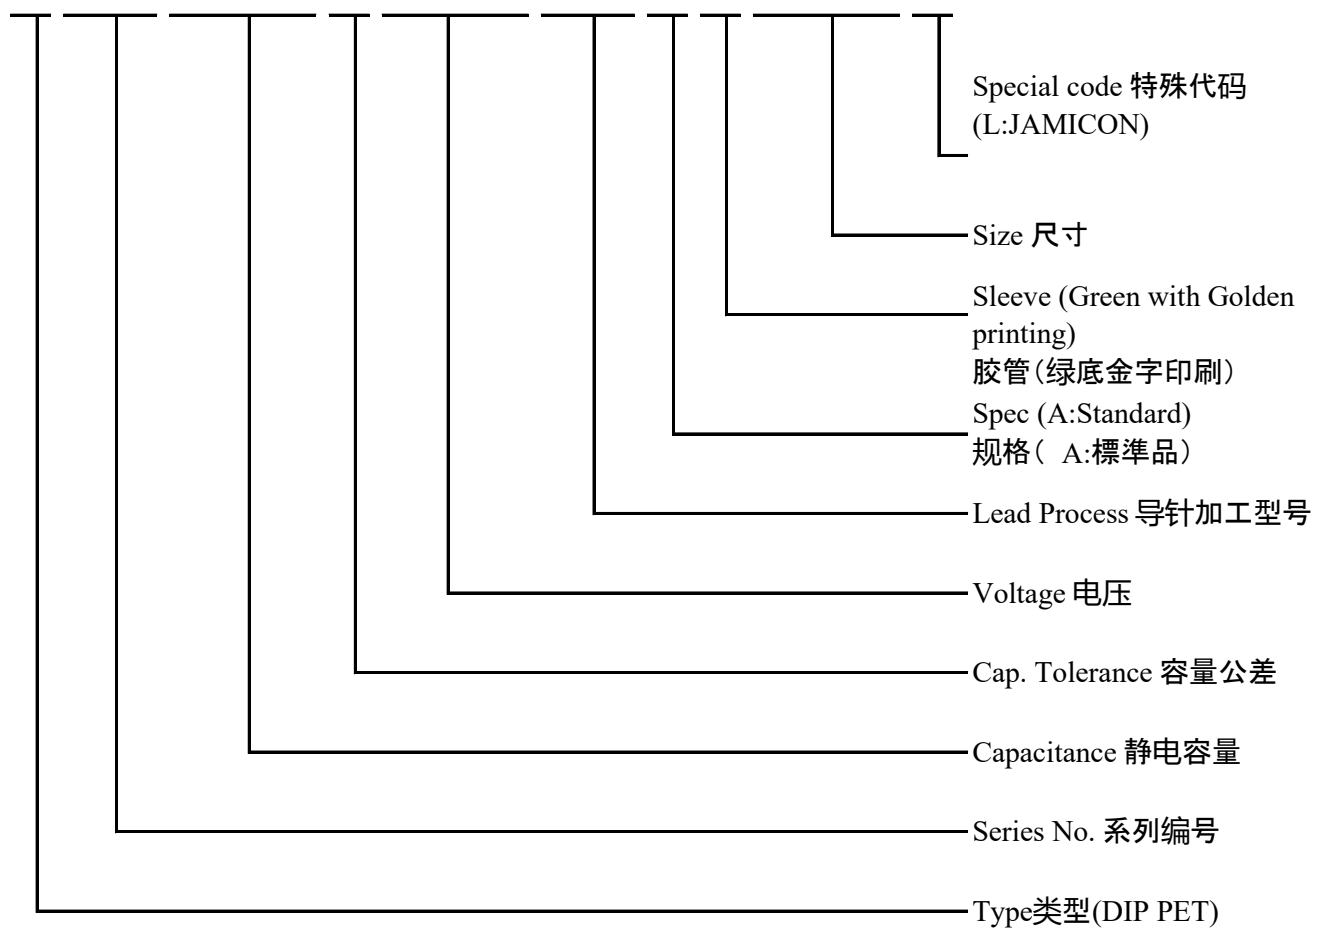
Special code 特殊代码
(L:JAMICON)

Size 尺寸

Sleeve (Green with Golden printing)
胶管(绿底金字印刷)

Spec (A:Standard)
规格( A:標準品)

Lead Process 导针加工型号

Voltage 电压

Cap. Tolerance 容量公差

Capacitance 静电容量

Series No. 系列编号

Type类型(DIP PET)